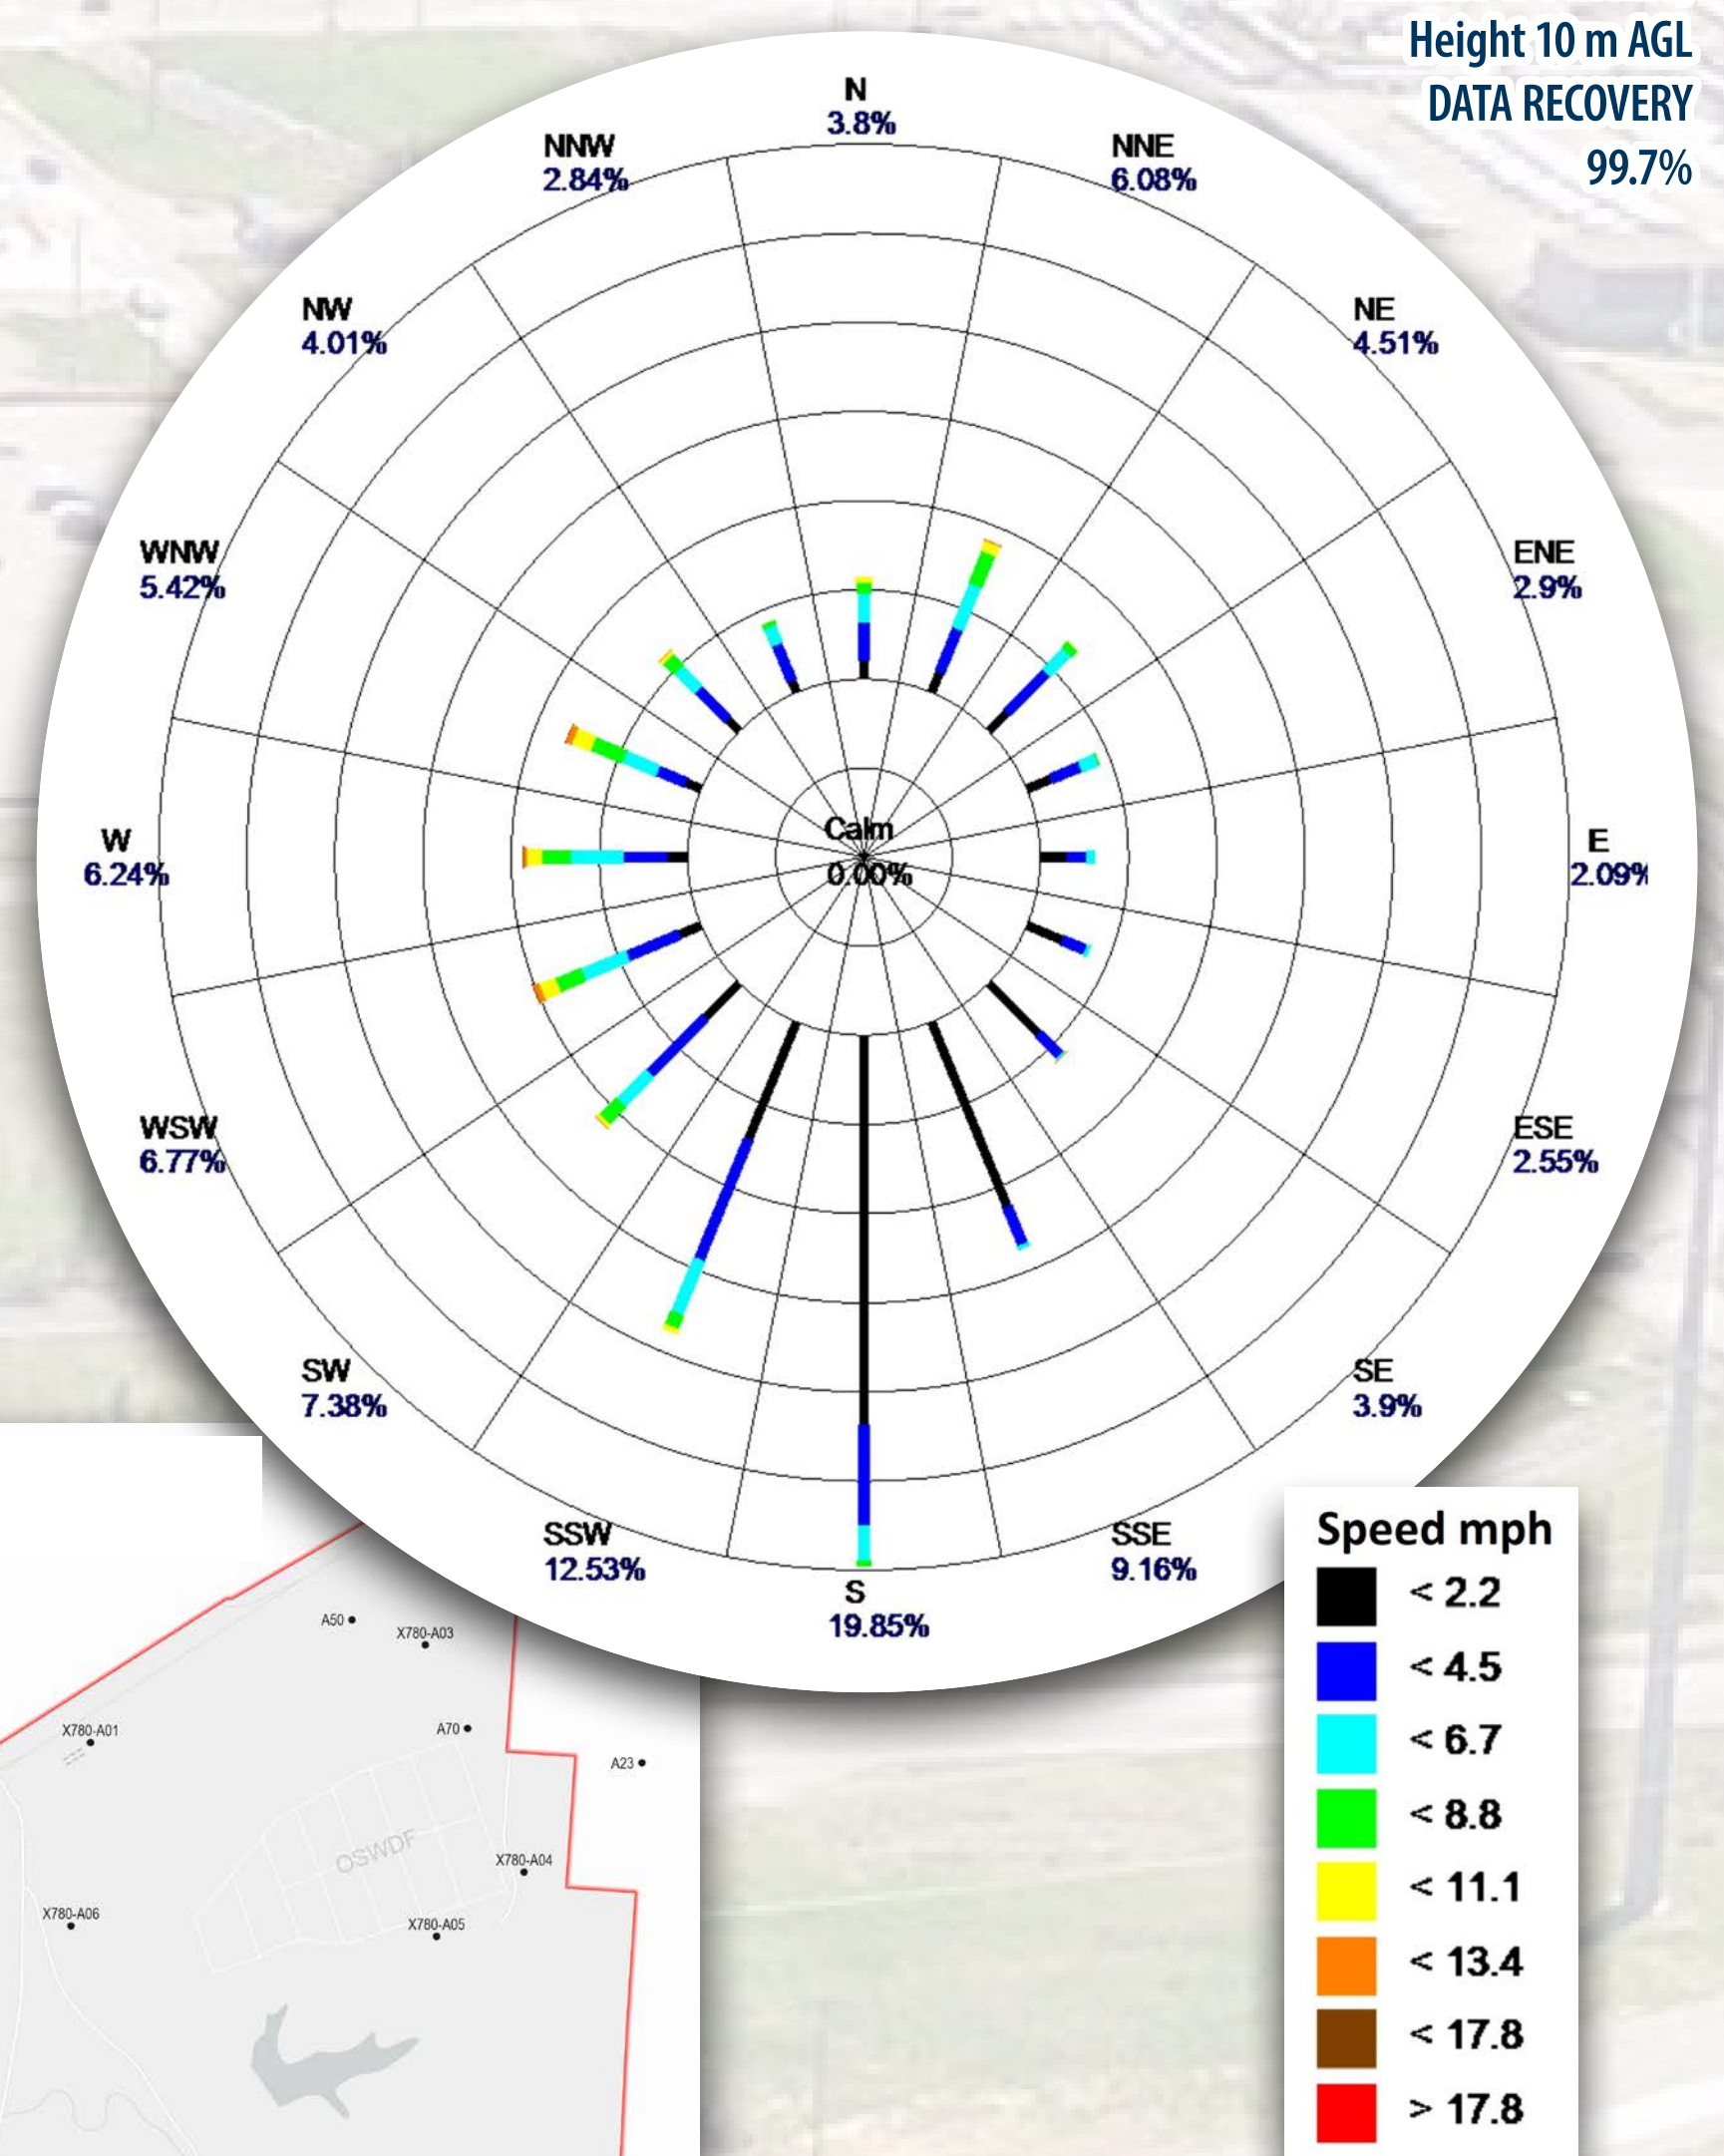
Height 10 m AGL
DATA RECOVERY
99.7%

N
3.8%

NNE
6.08%

NE
4.51%

ENE
2.9%

E
2.09%

ESE
2.55%

SE
3.9%

SSE
9.16%

S
19.85%

SSW
12.53%

SW
7.38%

WSW
6.77%

W
6.24%

WNW
5.42%

NW
4.01%

NNW
2.84%

Calm
0.00%

Speed mph
< 2.2
< 4.5
< 6.7
< 8.8
< 11.1
< 13.4
< 17.8
> 17.8

A50
X780-A03
X780-A01
A70
A23
OSWDF
X780-A04
X780-A06
X780-A05